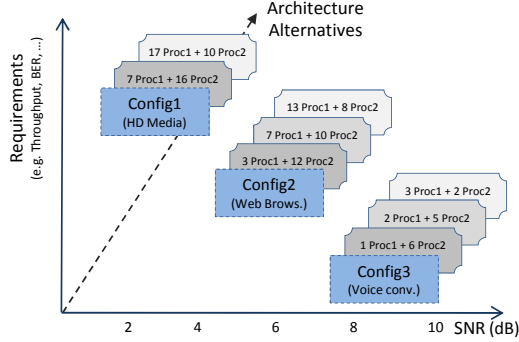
Architecture Alternatives

Requirements
(e.g. Throughput, BER, ...)

17 Proc1 + 10 Proc2
7 Proc1 + 16 Proc2
Config1
(HD Media)

13 Proc1 + 8 Proc2
7 Proc1 + 10 Proc2
3 Proc1 + 12 Proc2
Config2
(Web Brows.)

3 Proc1 + 2 Proc2
2 Proc1 + 5 Proc2
1 Proc1 + 6 Proc2
Config3
(Voice conv.)

2 4 6 8 10 SNR (dB)